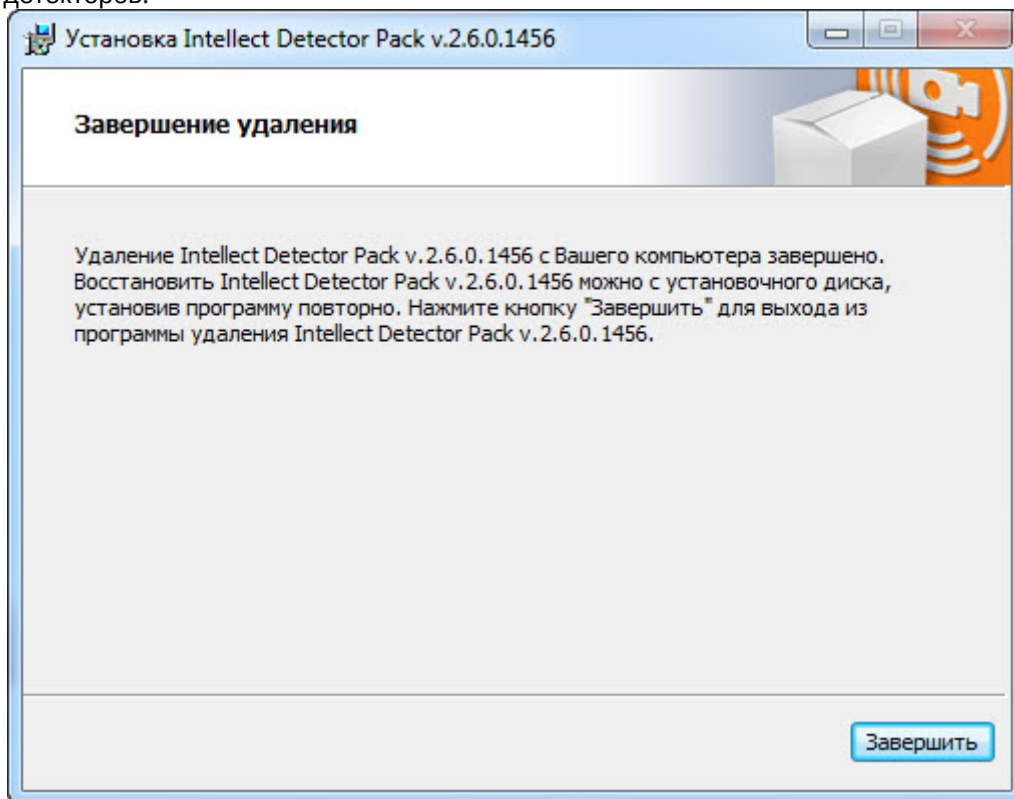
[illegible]

Установка Intellect Detector Pack v.2.6.0.1456

Завершение удаления

Удаление Intellect Detector Pack v.2.6.0.1456 с Вашего компьютера завершено. Восстановить Intellect Detector Pack v.2.6.0.1456 можно с установочного диска, установив программу повторно. Нажмите кнопку "Завершить" для выхода из программы удаления Intellect Detector Pack v.2.6.0.1456.

Завершить